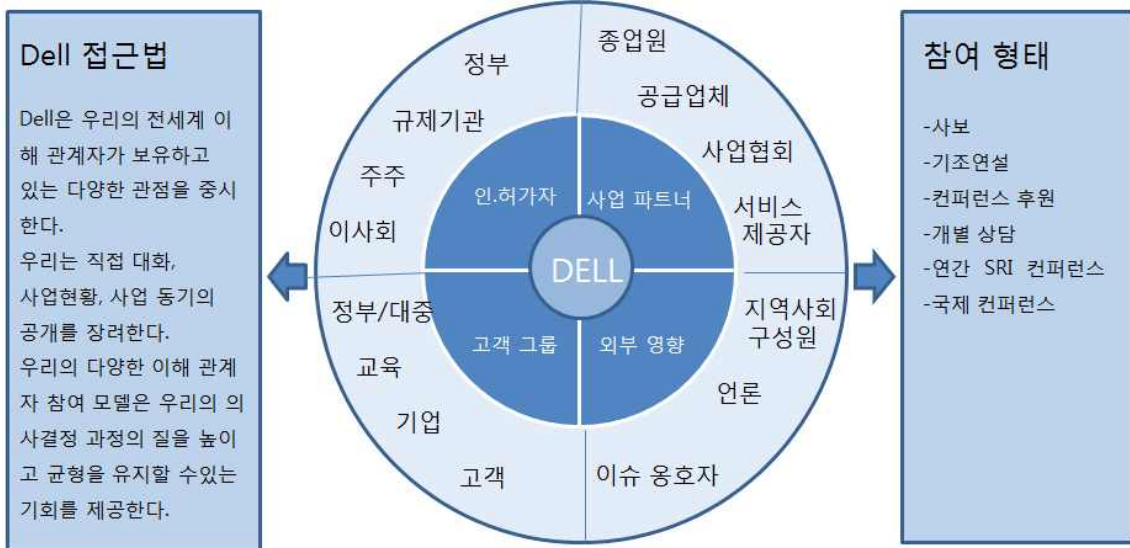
Dell 접근법

Dell은 우리의 전세계 이해 관계자가 보유하고 있는 다양한 관점을 중시한다.
우리는 직접 대화, 사업현황, 사업 동기의 공개를 장려한다.
우리의 다양한 이해 관계자 참여 모델은 우리의 의사결정 과정의 질을 높이고 균형을 유지할 수있는 기회를 제공한다.

정부
규제기관
주주
이사회
종업원
공급업체
사업협회
서비스 제공자
인.허가자
사업 파트너
DELL
고객 그룹
외부 영향
정부/대중
교육
기업
고객
지역사회 구성원
언론
이슈 옹호자

참여 형태

-사보
-기조연설
-컨퍼런스 후원
-개별 상담
-연간 SRI 컨퍼런스
-국제 컨퍼런스